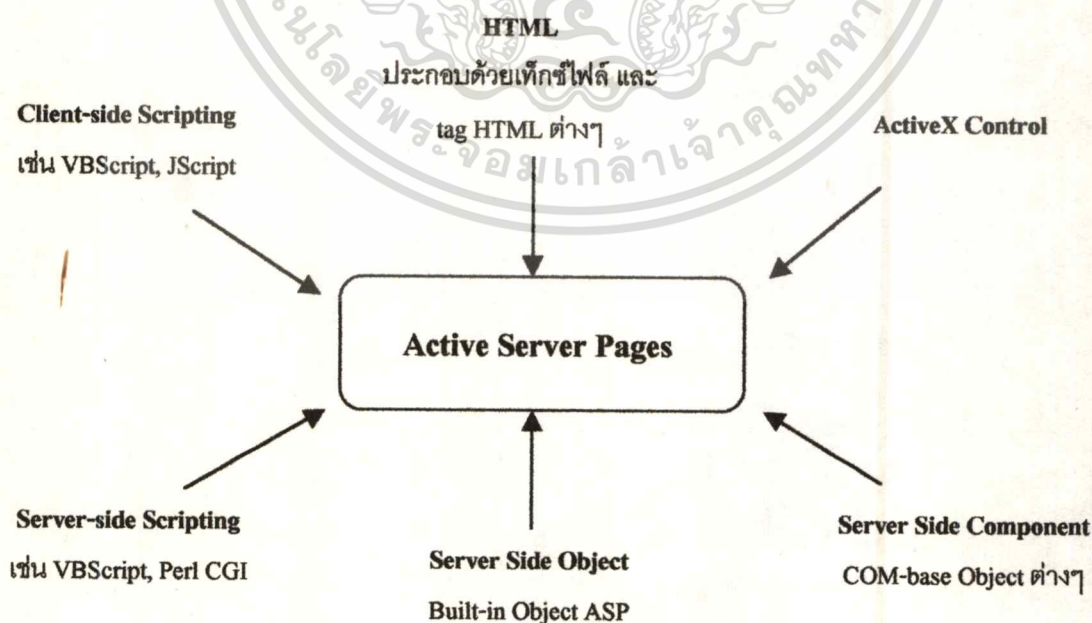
HTML
ประกอบด้วยเท็กซ์ไฟล์ และ tag HTML ต่างๆ

Client-side Scripting
เช่น VBScript, JScript

ActiveX Control

Active Server Pages

Server-side Scripting
เช่น VBScript, Perl CGI

Server Side Object
Built-in Object ASP

Server Side Component
COM-base Object ต่างๆ